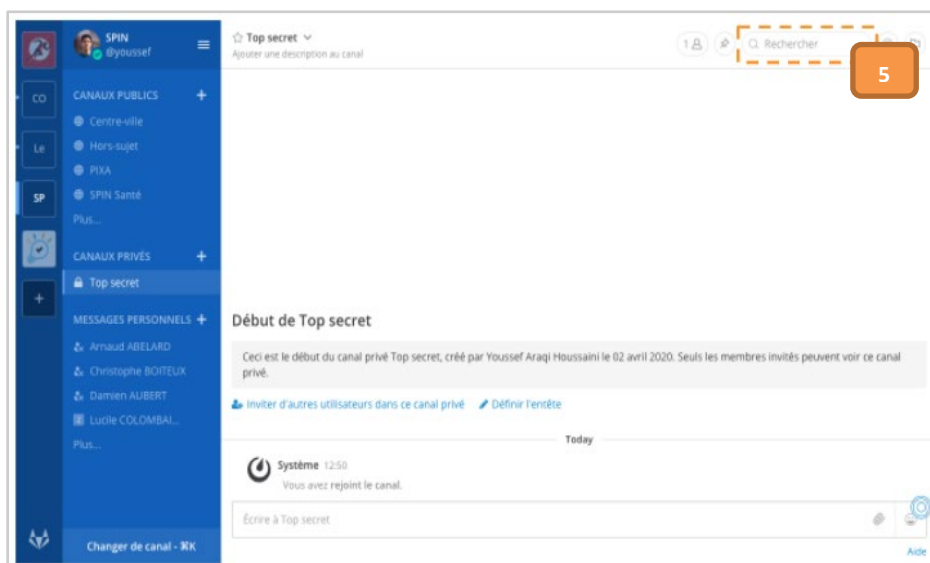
CO
Le
SP
+

SPIN
@youssef

CANAUX PUBLICS +
Centre-ville
Hors-sujet
PIXA
SPIN Santé
Plus...

CANAUX PRIVÉS +
Top secret

MESSAGES PERSONNELS +
Arnaud ABELARD
Christophe BOITEUX
Damien AUBERT
Lucile COLOMBAI...
Plus...

Changer de canal - ⌘K

☆ Top secret ∨
Ajouter une description au canal

1
Rechercher

5

Début de Top secret

Ceci est le début du canal privé Top secret, créé par Youssef Araqi Houssaini le 02 avril 2020. Seuls les membres invités peuvent voir ce canal privé.

Inviter d'autres utilisateurs dans ce canal privé
Définir l'entête

Today

Système 12:50
Vous avez rejoint le canal.

Écrire à Top secret

Aide